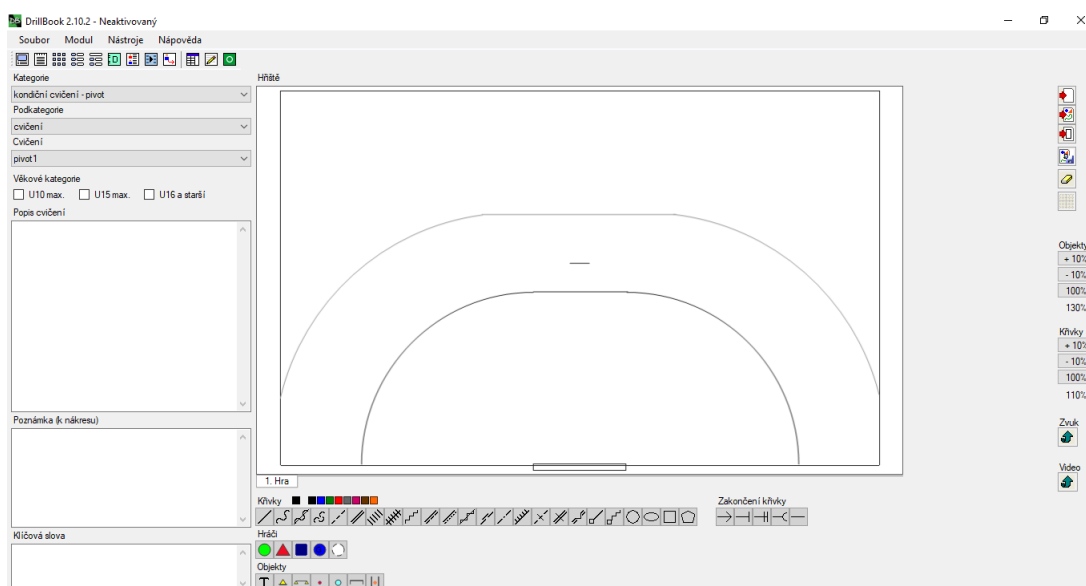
DrillBook 2.10.2 - Neaktivovaný

Soubor Modul Nástroje Nápověda

Kategorie
kondiční cvičení - pivot
Podkategorie
cvičení
Cvičení
pivot1
Věkové kategorie
U10 max. U15 max. U16 a starší
Popis cvičení

Poznámka (k nákresu)

Klíčová slova

Hřiště

1. Hra

Křivky

Zakončení křivky

Hráči

Objekty

T

Objekty
+ 10%
- 10%
100%
130%

Křivky
+ 10%
- 10%
100%
110%

Zvuk

Video